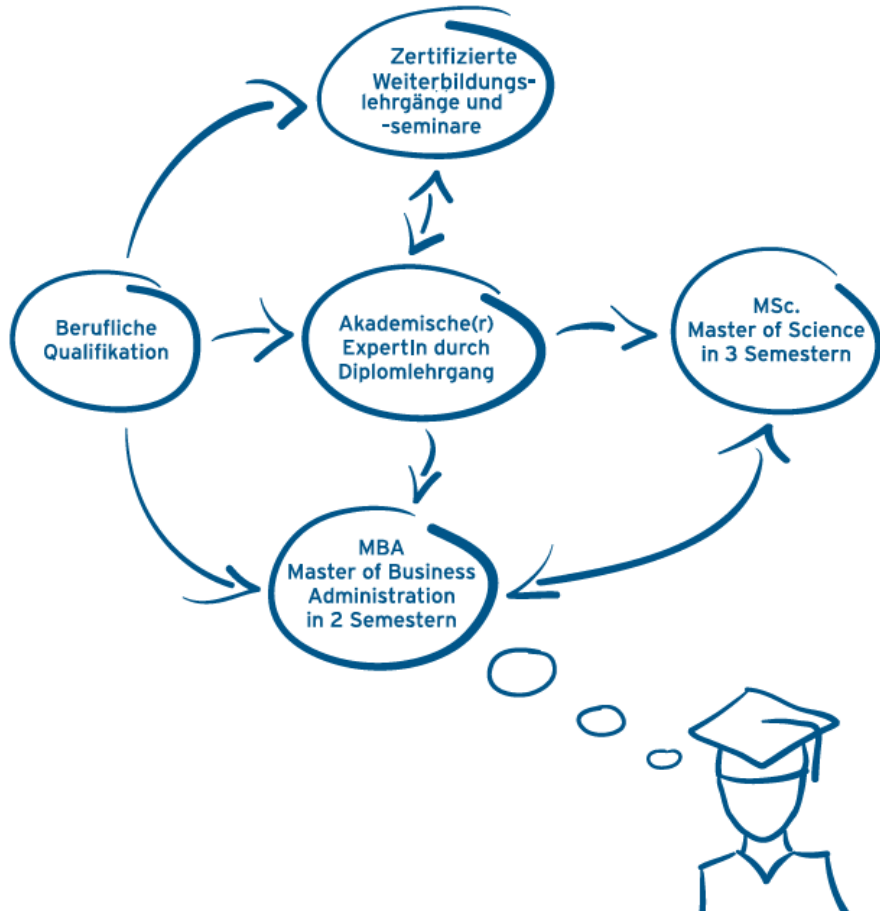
Zertifizierte Weiterbildungslehrgänge und -seminare

Berufliche Qualifikation

Akademische(r) ExpertIn durch Diplomlehrgang

MSc. Master of Science in 3 Semestern

MBA Master of Business Administration in 2 Semestern